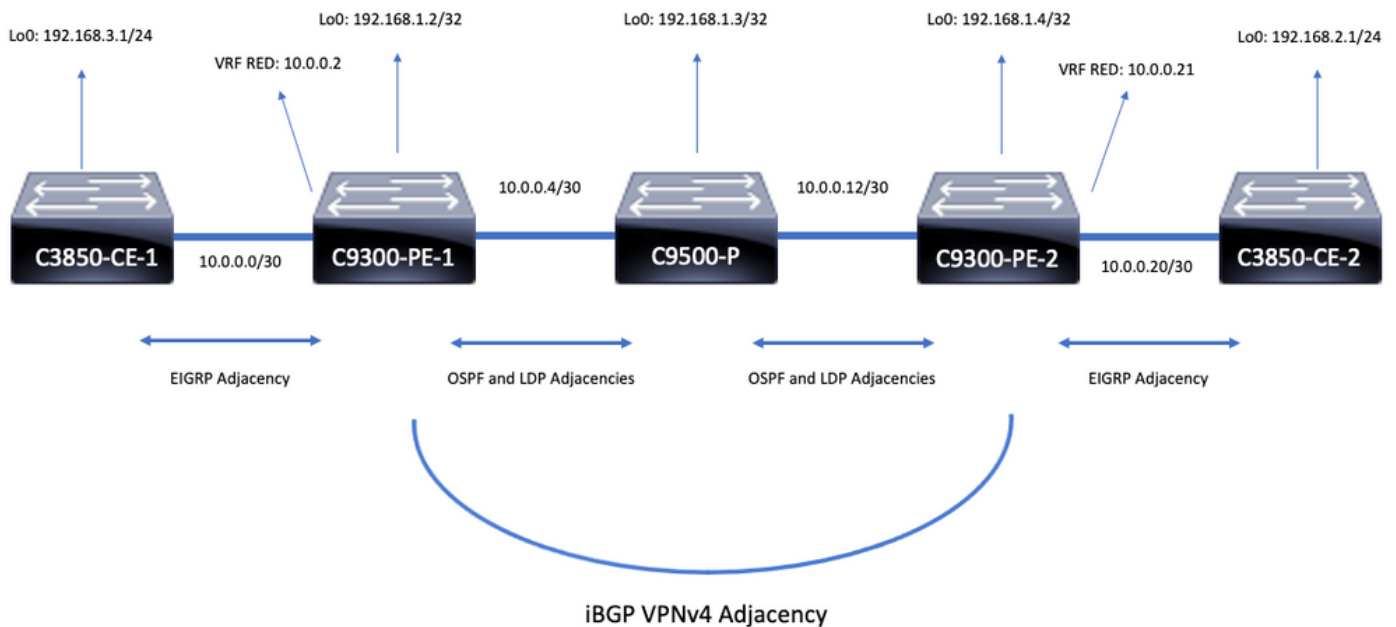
Lo0: 192.168.3.1/24

VRF RED: 10.0.0.2

Lo0: 192.168.1.2/32

Lo0: 192.168.1.3/32

Lo0: 192.168.1.4/32

VRF RED: 10.0.0.21

Lo0: 192.168.2.1/24

10.0.0.4/30

10.0.0.12/30

C3850-CE-1

10.0.0.0/30

C9300-PE-1

C9500-P

C9300-PE-2

10.0.0.20/30

C3850-CE-2

EIGRP Adjacency

OSPF and LDP Adjacencies

OSPF and LDP Adjacencies

EIGRP Adjacency

iBGP VPNv4 Adjacency